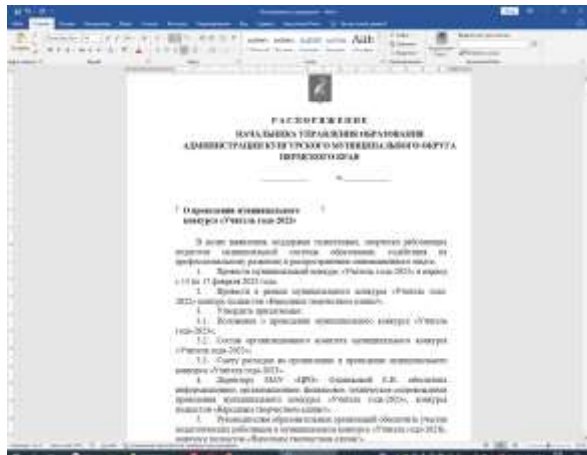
РАСПОРЯЖЕНИЕ
НАЧАЛЬНИКА УПРАВЛЕНИЯ ОБРАЗОВАНИЯ АДМИНИСТРАЦИИ КУНГУРСКОГО МУНИЦИПАЛЬНОГО ОКРУГА ПЕРМСКОГО КРАЯ

_________ № _________

О проведении муниципального конкурса «Учитель года-2023»

В целях выявления, поддержки талантливых, творческих работников педагогов муниципальной системы образования, содействия их профессиональному развитию и распространению инновационного опыта.

1. Провести муниципальный конкурс «Учитель года-2023» в период с 15 по 17 февраля 2023 года.

2. Провести в рамках муниципального конкурса «Учитель года-2023» конкурс педагогов «Фестиваль творческих идей».

3. Утвердить прилагаемые:

3.1. Положение о проведении муниципального конкурса «Учитель года-2023»;

3.2. Состав организационного комитета муниципального конкурса «Учитель года-2023»;

3.3. Смету расходов по организации и проведению муниципального конкурса «Учитель года-2023».

4. Директору МАУ «ЦРО» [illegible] обеспечить информационное, организационное, финансовое, техническое сопровождение проведения муниципального конкурса «Учитель года-2023», конкурса педагогов «Фестиваль творческих идей».

5. Руководителям образовательных организаций обеспечить участие педагогических работников в муниципальном конкурсе «Учитель года-2023», конкурсе педагогов «Фестиваль творческих идей».